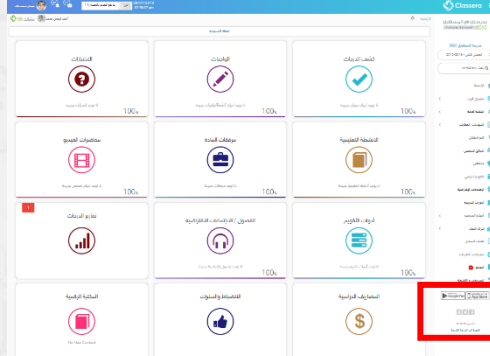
Classera

اختبارات

لا توجد اختبارات جديدة

100%

الواجبات

لا توجد دروس أو واجبات جديدة

100%

كشف الدرجات

لا توجد درجات جديدة

100%

محاضرات الفيديو

لا توجد دروس فيديو جديدة

100%

مرفقات المادة

لا توجد مرفقات جديدة

100%

الأنشطة التعليمية

لا توجد أنشطة تعليمية جديدة

100%

تقارير الدرجات

الفصول / الاجتماعات الافتراضية

أدوات التقويم

المكتبة الرقمية

No New Content

الانضباط والسلوك

المصاريف الدراسية

Google Play

App Store